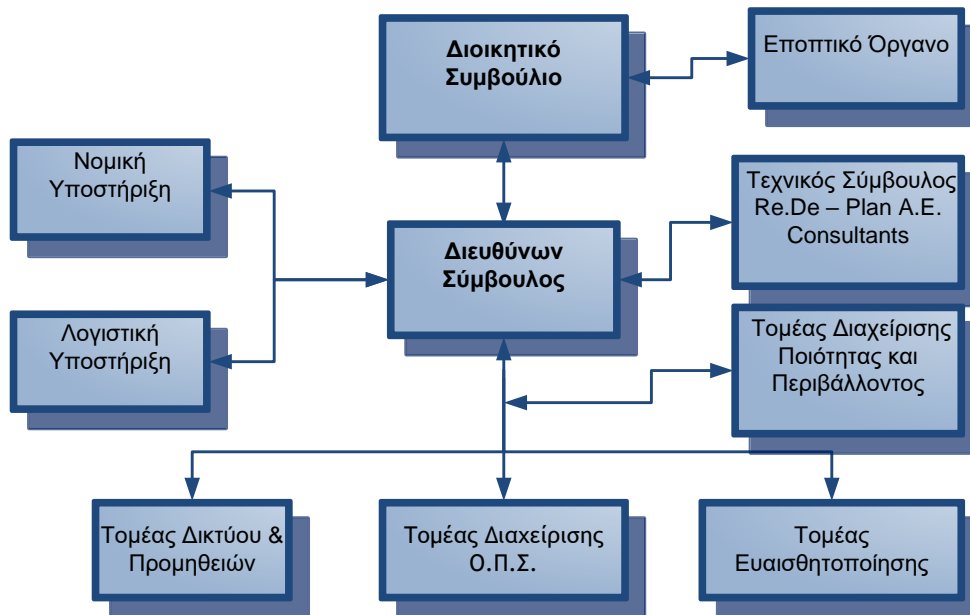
Διοικητικό Συμβούλιο

Εποπτικό Όργανο

Νομική Υποστήριξη

Λογιστική Υποστήριξη

Διευθύνων Σύμβουλος

Τεχνικός Σύμβουλος Re.De – Plan A.E. Consultants

Τομέας Διαχείρισης Ποιότητας και Περιβάλλοντος

Τομέας Δικτύου & Προμηθειών

Τομέας Διαχείρισης Ο.Π.Σ.

Τομέας Ευαισθητοποίησης